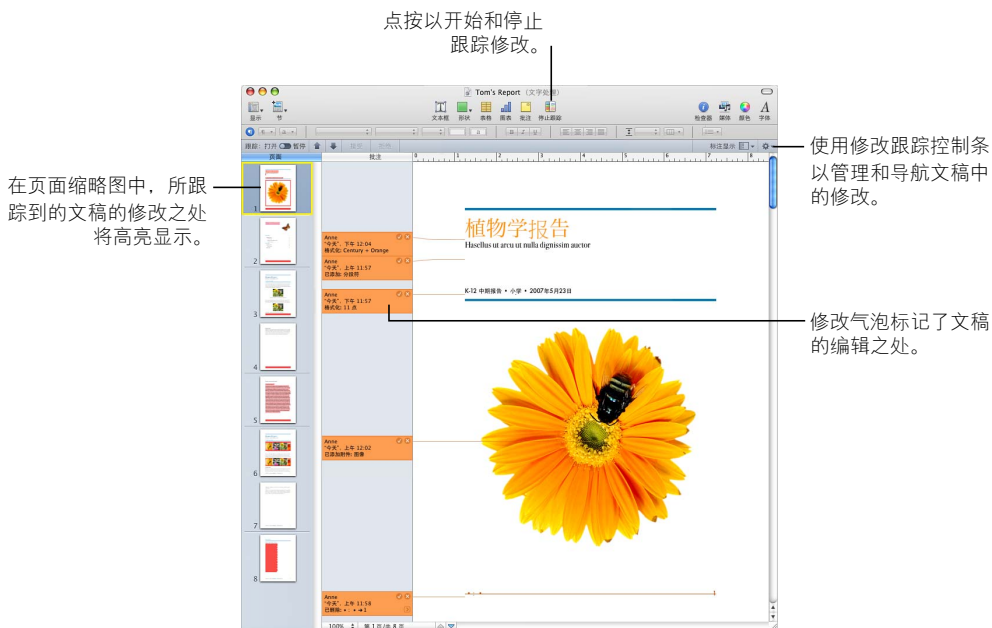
点按以开始和停止跟踪修改。

在页面缩略图中，所跟踪到的文稿的修改之处将高亮显示。

使用修改跟踪控制条以管理和导航文稿中的修改。

修改气泡标记了文稿的编辑之处。

Tom's Report（文字处理）

显示 节 文本框 形状 表格 图表 批注 停止跟踪 检查器 媒体 颜色 字体

跟踪：打开 暂停

标注显示

页面 批注

Anne
"今天"，下午 12:04
格式化: Century + Orange

Anne
"今天"，上午 11:57
已添加: 分段符

Anne
"今天"，下午 11:57
格式化: 11 点

Anne
"今天"，下午 12:02
已添加附件: 图像

Anne
"今天"，上午 11:58
已删除: • • • • 1

植物学报告

Hasellus ut arcu ut nulla dignissim auctor

K-12 中期报告 • 小学 • 2007年5月23日

1 2 3 4 5 6 7 8

100%

第 1 页/共 8 页